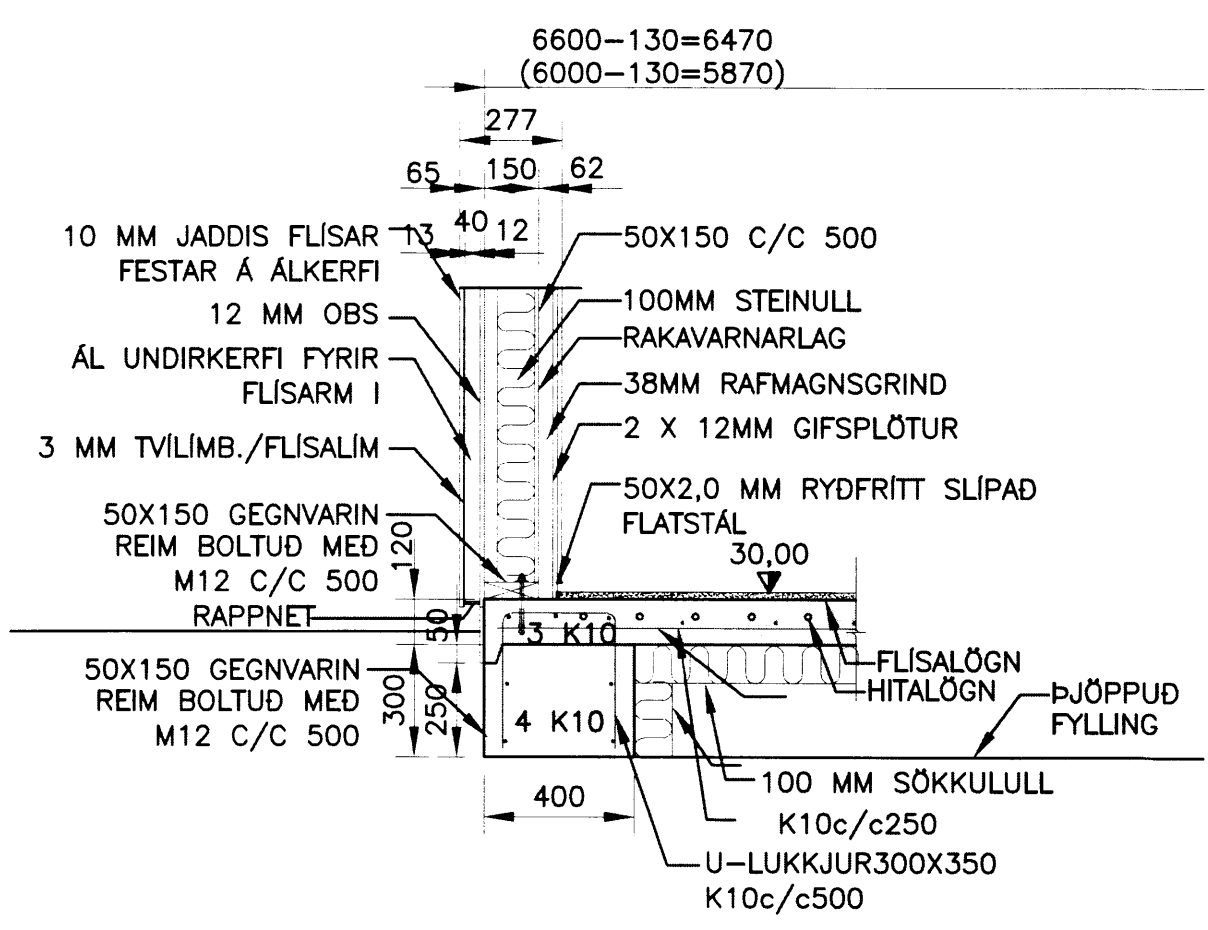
6600−130=6470
(6000−130=5870)

277

65 150 62

40 12

10 MM JADDIS FLÍSAR 13
FESTAR Á ÁLKERFI

12 MM OBS

ÁL UNDIRKERFI FYRIR
FLÍSARM I

3 MM TVÍLÍMB./FLÍSALÍM

50X150 GEGNVARIN
REIM BOLTUÐ MEÐ
M12 C/C 500

120

RAPPNET

50

7

50X150 GEGNVARIN
REIM BOLTUÐ MEÐ
M12 C/C 500

300

250

50X150 C/C 500

100MM STEINULL

RAKAVARNARLAG

38MM RAFMAGNSGRIND

2 X 12MM GIFSPLÖTUR

50X2,0 MM RYÐFRÍTT SLÍPAÐ
FLATSTÁL

30,00

3 K10

4 K10

FLÍSALÖGN

HITALÖGN

ÞJÖPPUÐ
FYLLING

100 MM SÖKKULULL

K10c/c250

400

U−LUKKJUR300X350
K10c/c500